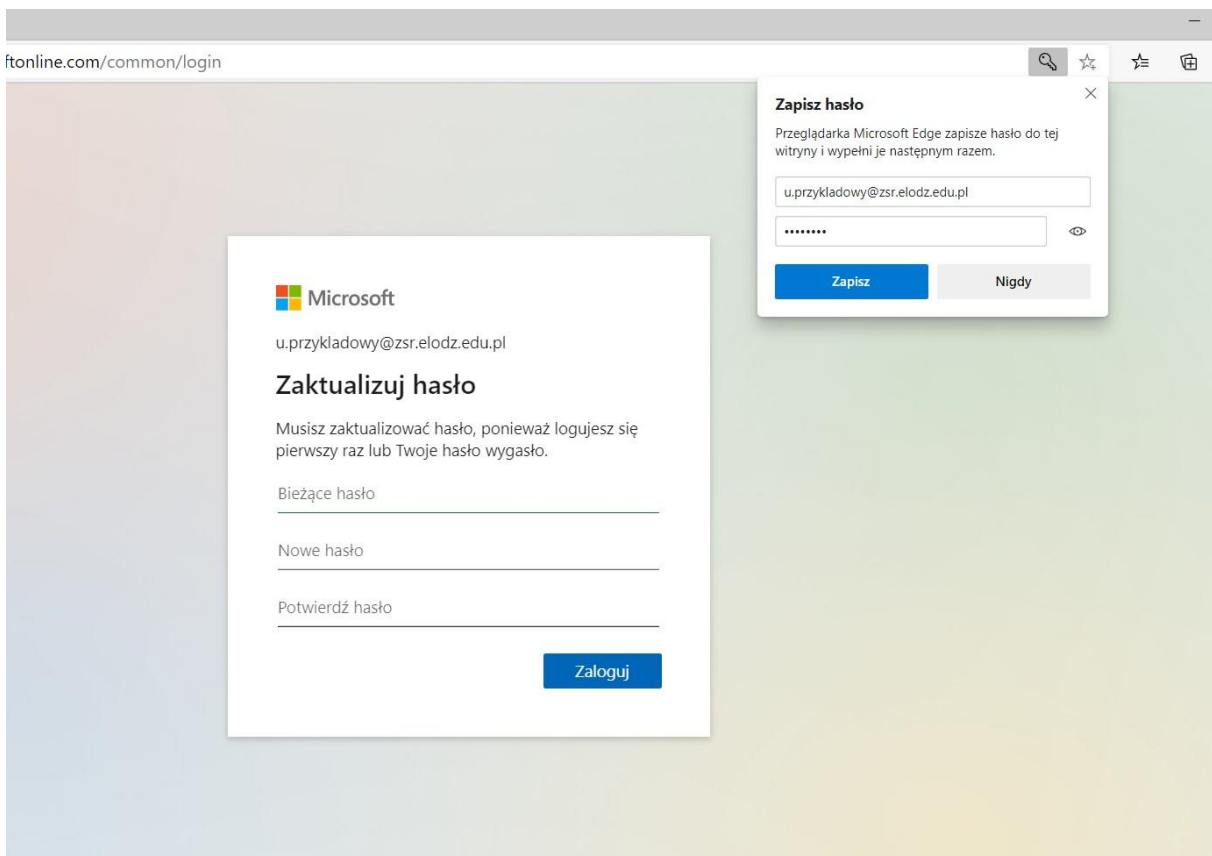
ftonline.com/common/login

Zapisz hasło

Przeglądarka Microsoft Edge zapisze hasło do tej witryny i wypełni je następnym razem.

u.przykladowy@zsr.elodz.edu.pl

••••••••

Zapisz

Nigdy

Microsoft

u.przykladowy@zsr.elodz.edu.pl

Zaktualizuj hasło

Musisz zaktualizować hasło, ponieważ logujesz się pierwszy raz lub Twoje hasło wygasło.

Bieżące hasło

Nowe hasło

Potwierdź hasło

Zaloguj